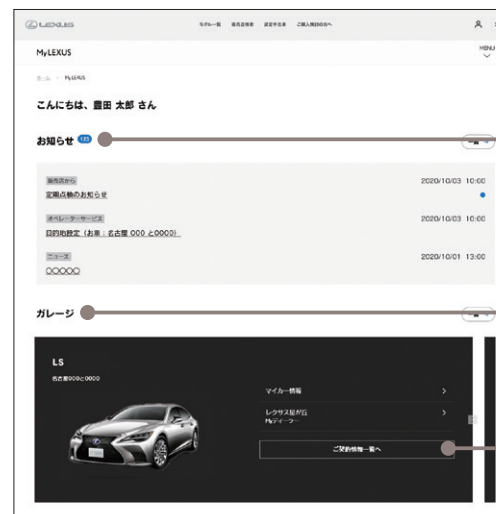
LEXUS

モデル一覧　販売店検索　認定中古車　ご購入検討の方へ

MyLEXUS

MENU

ホーム > MyLEXUS

こんにちは、豊田 太郎 さん

お知らせ 123

販売店から

定期点検のお知らせ

2020/10/03 10:00

オペレーターサービス

目的地設定（お車：名古屋 000 と0000）

2020/10/03 10:00

ニュース

○○○○○

2020/10/01 13:00

ガレージ

LS

名古屋000と0000

マイカー情報

レクサス販売店
Myディーラー

ご契約情報一覧へ